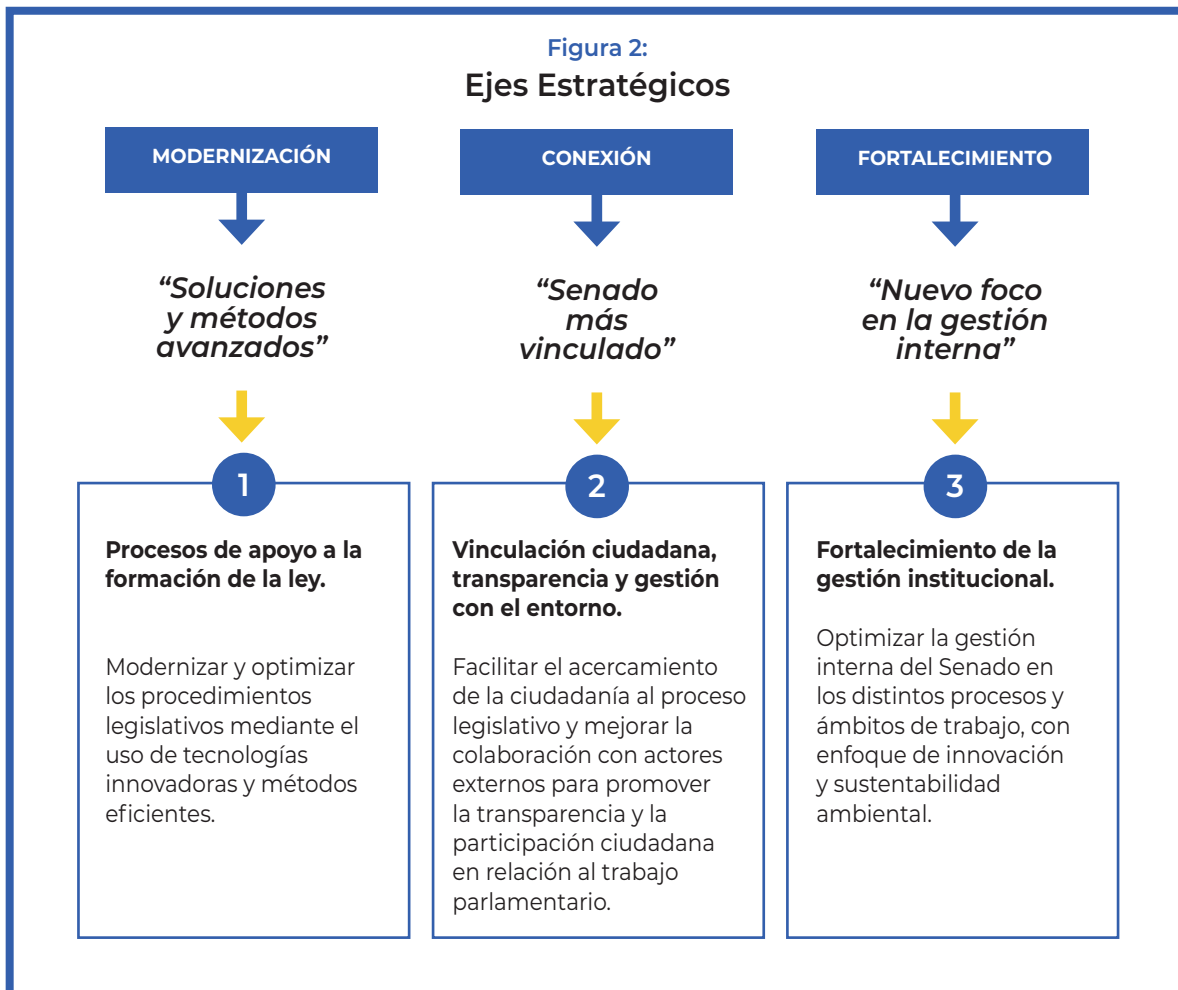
Figura 2:
Ejes Estratégicos

MODERNIZACIÓN

“Soluciones y métodos avanzados”

1

Procesos de apoyo a la formación de la ley.

Modernizar y optimizar los procedimientos legislativos mediante el uso de tecnologías innovadoras y métodos eficientes.

CONEXIÓN

“Senado más vinculado”

2

Vinculación ciudadana, transparencia y gestión con el entorno.

Facilitar el acercamiento de la ciudadanía al proceso legislativo y mejorar la colaboración con actores externos para promover la transparencia y la participación ciudadana en relación al trabajo parlamentario.

FORTALECIMIENTO

“Nuevo foco en la gestión interna”

3

Fortalecimiento de la gestión institucional.

Optimizar la gestión interna del Senado en los distintos procesos y ámbitos de trabajo, con enfoque de innovación y sustentabilidad ambiental.